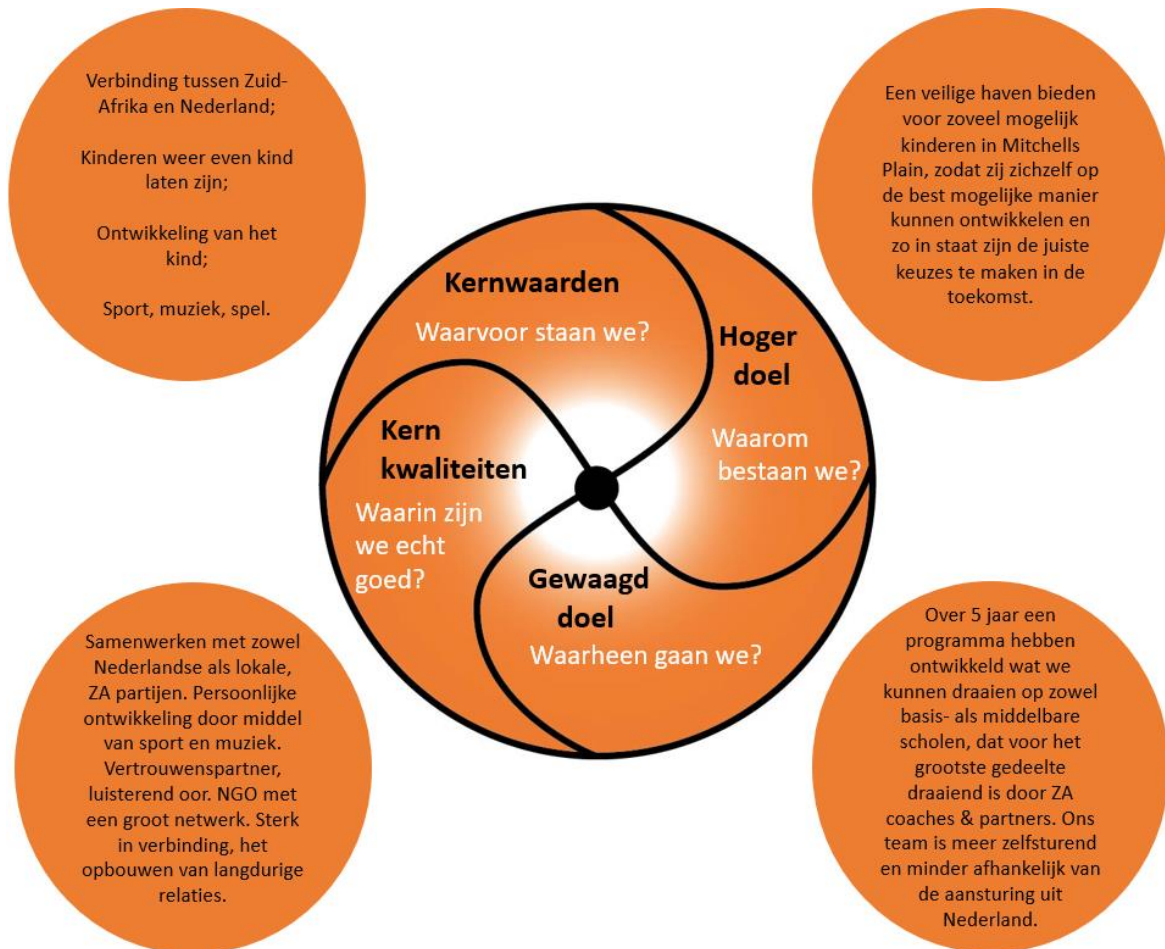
Verbinding tussen Zuid-Afrika en Nederland;

Kinderen weer even kind laten zijn;

Ontwikkeling van het kind;

Sport, muziek, spel.

Een veilige haven bieden voor zoveel mogelijk kinderen in Mitchells Plain, zodat zij zichzelf op de best mogelijke manier kunnen ontwikkelen en zo in staat zijn de juiste keuzes te maken in de toekomst.

Kernwaarden

Waarvoor staan we?

Hoger doel

Waarom bestaan we?

Kern kwaliteiten

Waarin zijn we echt goed?

Gewaagd doel

Waarheen gaan we?

Samenwerken met zowel Nederlandse als lokale, ZA partijen. Persoonlijke ontwikkeling door middel van sport en muziek. Vertrouwenspartner, luisterend oor. NGO met een groot netwerk. Sterk in verbinding, het opbouwen van langdurige relaties.

Over 5 jaar een programma hebben ontwikkeld wat we kunnen draaien op zowel basis- als middelbare scholen, dat voor het grootste gedeelte draaiend is door ZA coaches & partners. Ons team is meer zelfsturend en minder afhankelijk van de aansturing uit Nederland.